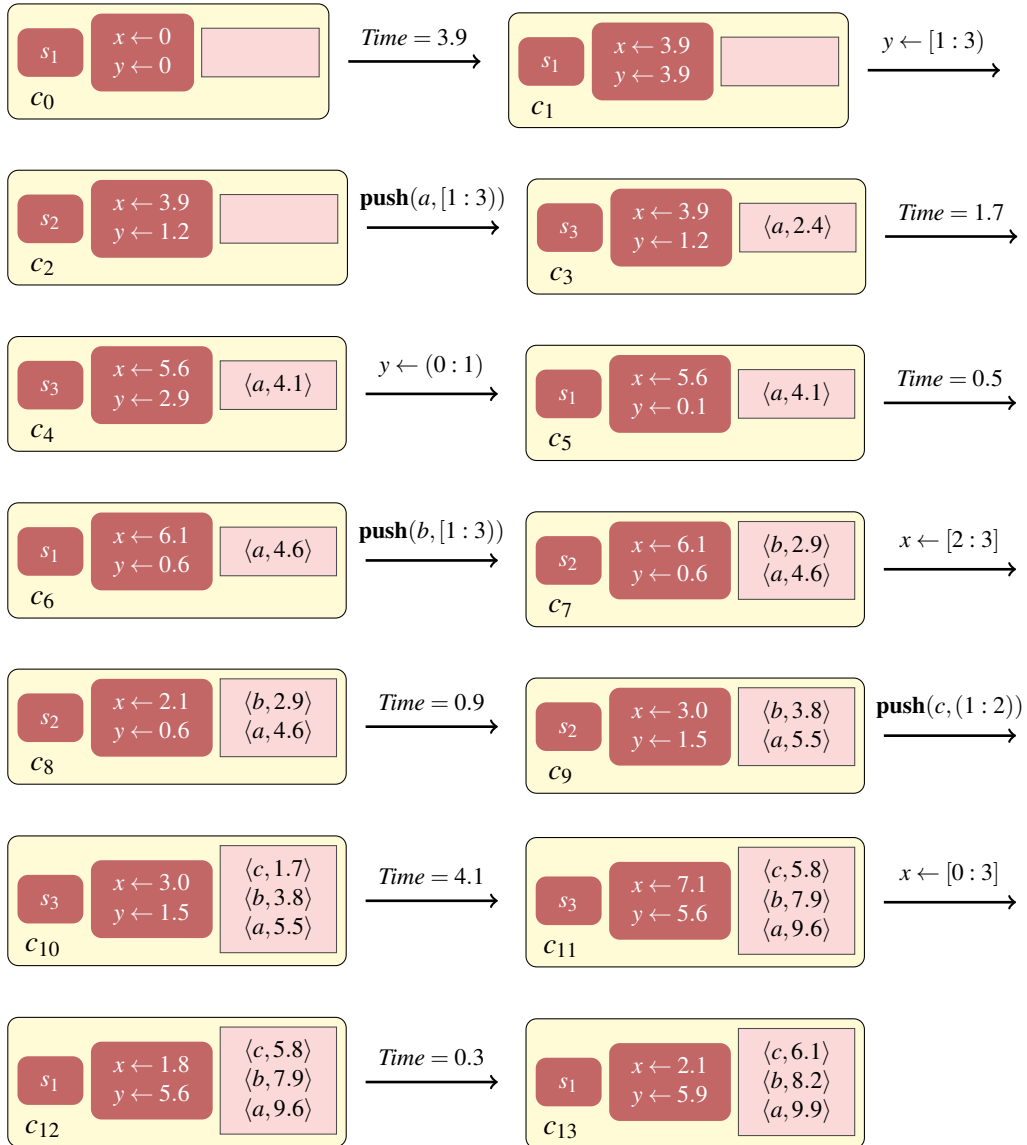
$s_1$ $x \leftarrow 0$ $y \leftarrow 0$ $c_0$ $\xrightarrow{Time = 3.9}$ $s_1$ $x \leftarrow 3.9$ $y \leftarrow 3.9$ $c_1$ $\xrightarrow{y \leftarrow [1:3)}$

$s_2$ $x \leftarrow 3.9$ $y \leftarrow 1.2$ $c_2$ $\xrightarrow{\textbf{push}(a,[1:3))}$ $s_3$ $x \leftarrow 3.9$ $y \leftarrow 1.2$ $\langle a, 2.4\rangle$ $c_3$ $\xrightarrow{Time = 1.7}$

$s_3$ $x \leftarrow 5.6$ $y \leftarrow 2.9$ $\langle a, 4.1\rangle$ $c_4$ $\xrightarrow{y \leftarrow (0:1)}$ $s_1$ $x \leftarrow 5.6$ $y \leftarrow 0.1$ $\langle a, 4.1\rangle$ $c_5$ $\xrightarrow{Time = 0.5}$

$s_1$ $x \leftarrow 6.1$ $y \leftarrow 0.6$ $\langle a, 4.6\rangle$ $c_6$ $\xrightarrow{\textbf{push}(b,[1:3))}$ $s_2$ $x \leftarrow 6.1$ $y \leftarrow 0.6$ $\langle b, 2.9\rangle$ $\langle a, 4.6\rangle$ $c_7$ $\xrightarrow{x \leftarrow [2:3]}$

$s_2$ $x \leftarrow 2.1$ $y \leftarrow 0.6$ $\langle b, 2.9\rangle$ $\langle a, 4.6\rangle$ $c_8$ $\xrightarrow{Time = 0.9}$ $s_2$ $x \leftarrow 3.0$ $y \leftarrow 1.5$ $\langle b, 3.8\rangle$ $\langle a, 5.5\rangle$ $c_9$ $\xrightarrow{\textbf{push}(c,(1:2))}$

$s_3$ $x \leftarrow 3.0$ $y \leftarrow 1.5$ $\langle c, 1.7\rangle$ $\langle b, 3.8\rangle$ $\langle a, 5.5\rangle$ $c_{10}$ $\xrightarrow{Time = 4.1}$ $s_3$ $x \leftarrow 7.1$ $y \leftarrow 5.6$ $\langle c, 5.8\rangle$ $\langle b, 7.9\rangle$ $\langle a, 9.6\rangle$ $c_{11}$ $\xrightarrow{x \leftarrow [0:3]}$

$s_1$ $x \leftarrow 1.8$ $y \leftarrow 5.6$ $\langle c, 5.8\rangle$ $\langle b, 7.9\rangle$ $\langle a, 9.6\rangle$ $c_{12}$ $\xrightarrow{Time = 0.3}$ $s_1$ $x \leftarrow 2.1$ $y \leftarrow 5.9$ $\langle c, 6.1\rangle$ $\langle b, 8.2\rangle$ $\langle a, 9.9\rangle$ $c_{13}$